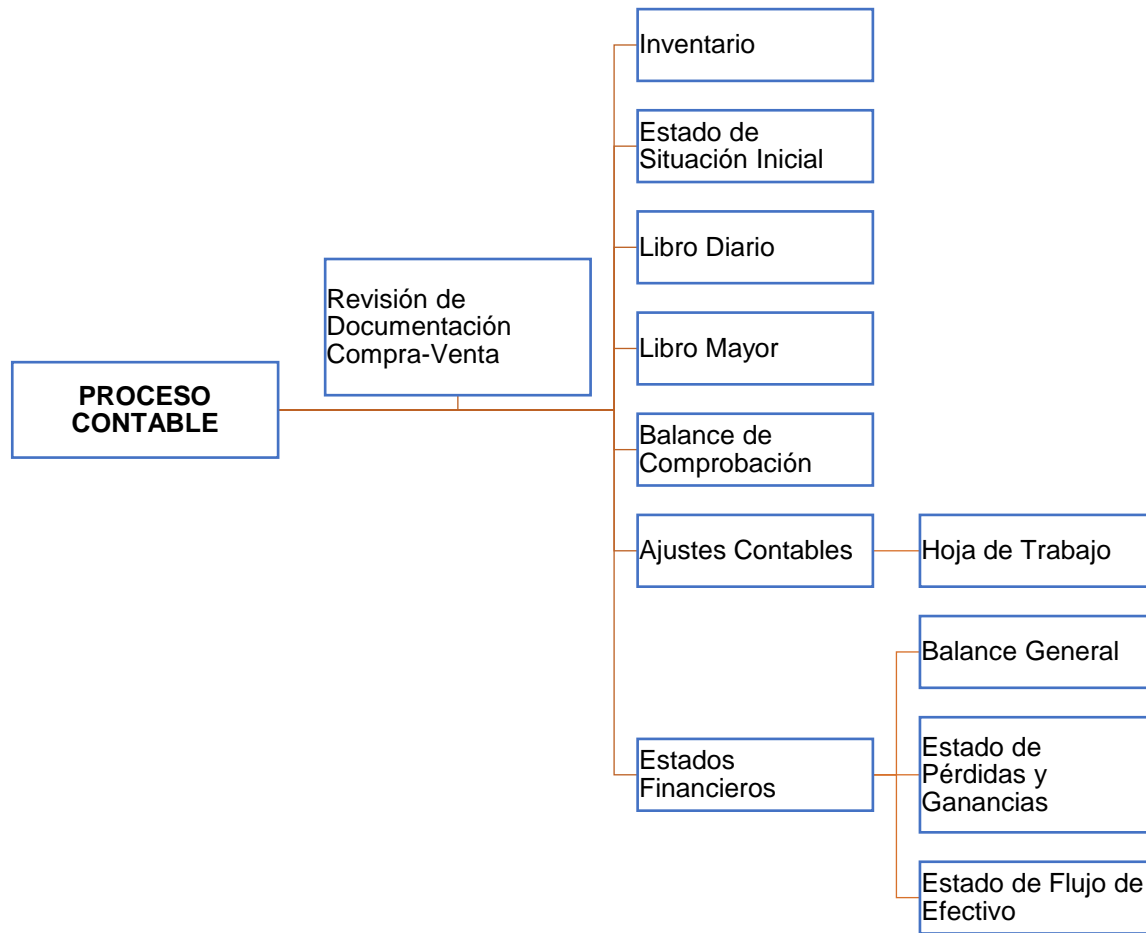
PROCESO CONTABLE

Revisión de Documentación Compra-Venta

Inventario

Estado de Situación Inicial

Libro Diario

Libro Mayor

Balance de Comprobación

Ajustes Contables

Hoja de Trabajo

Estados Financieros

Balance General

Estado de Pérdidas y Ganancias

Estado de Flujo de Efectivo